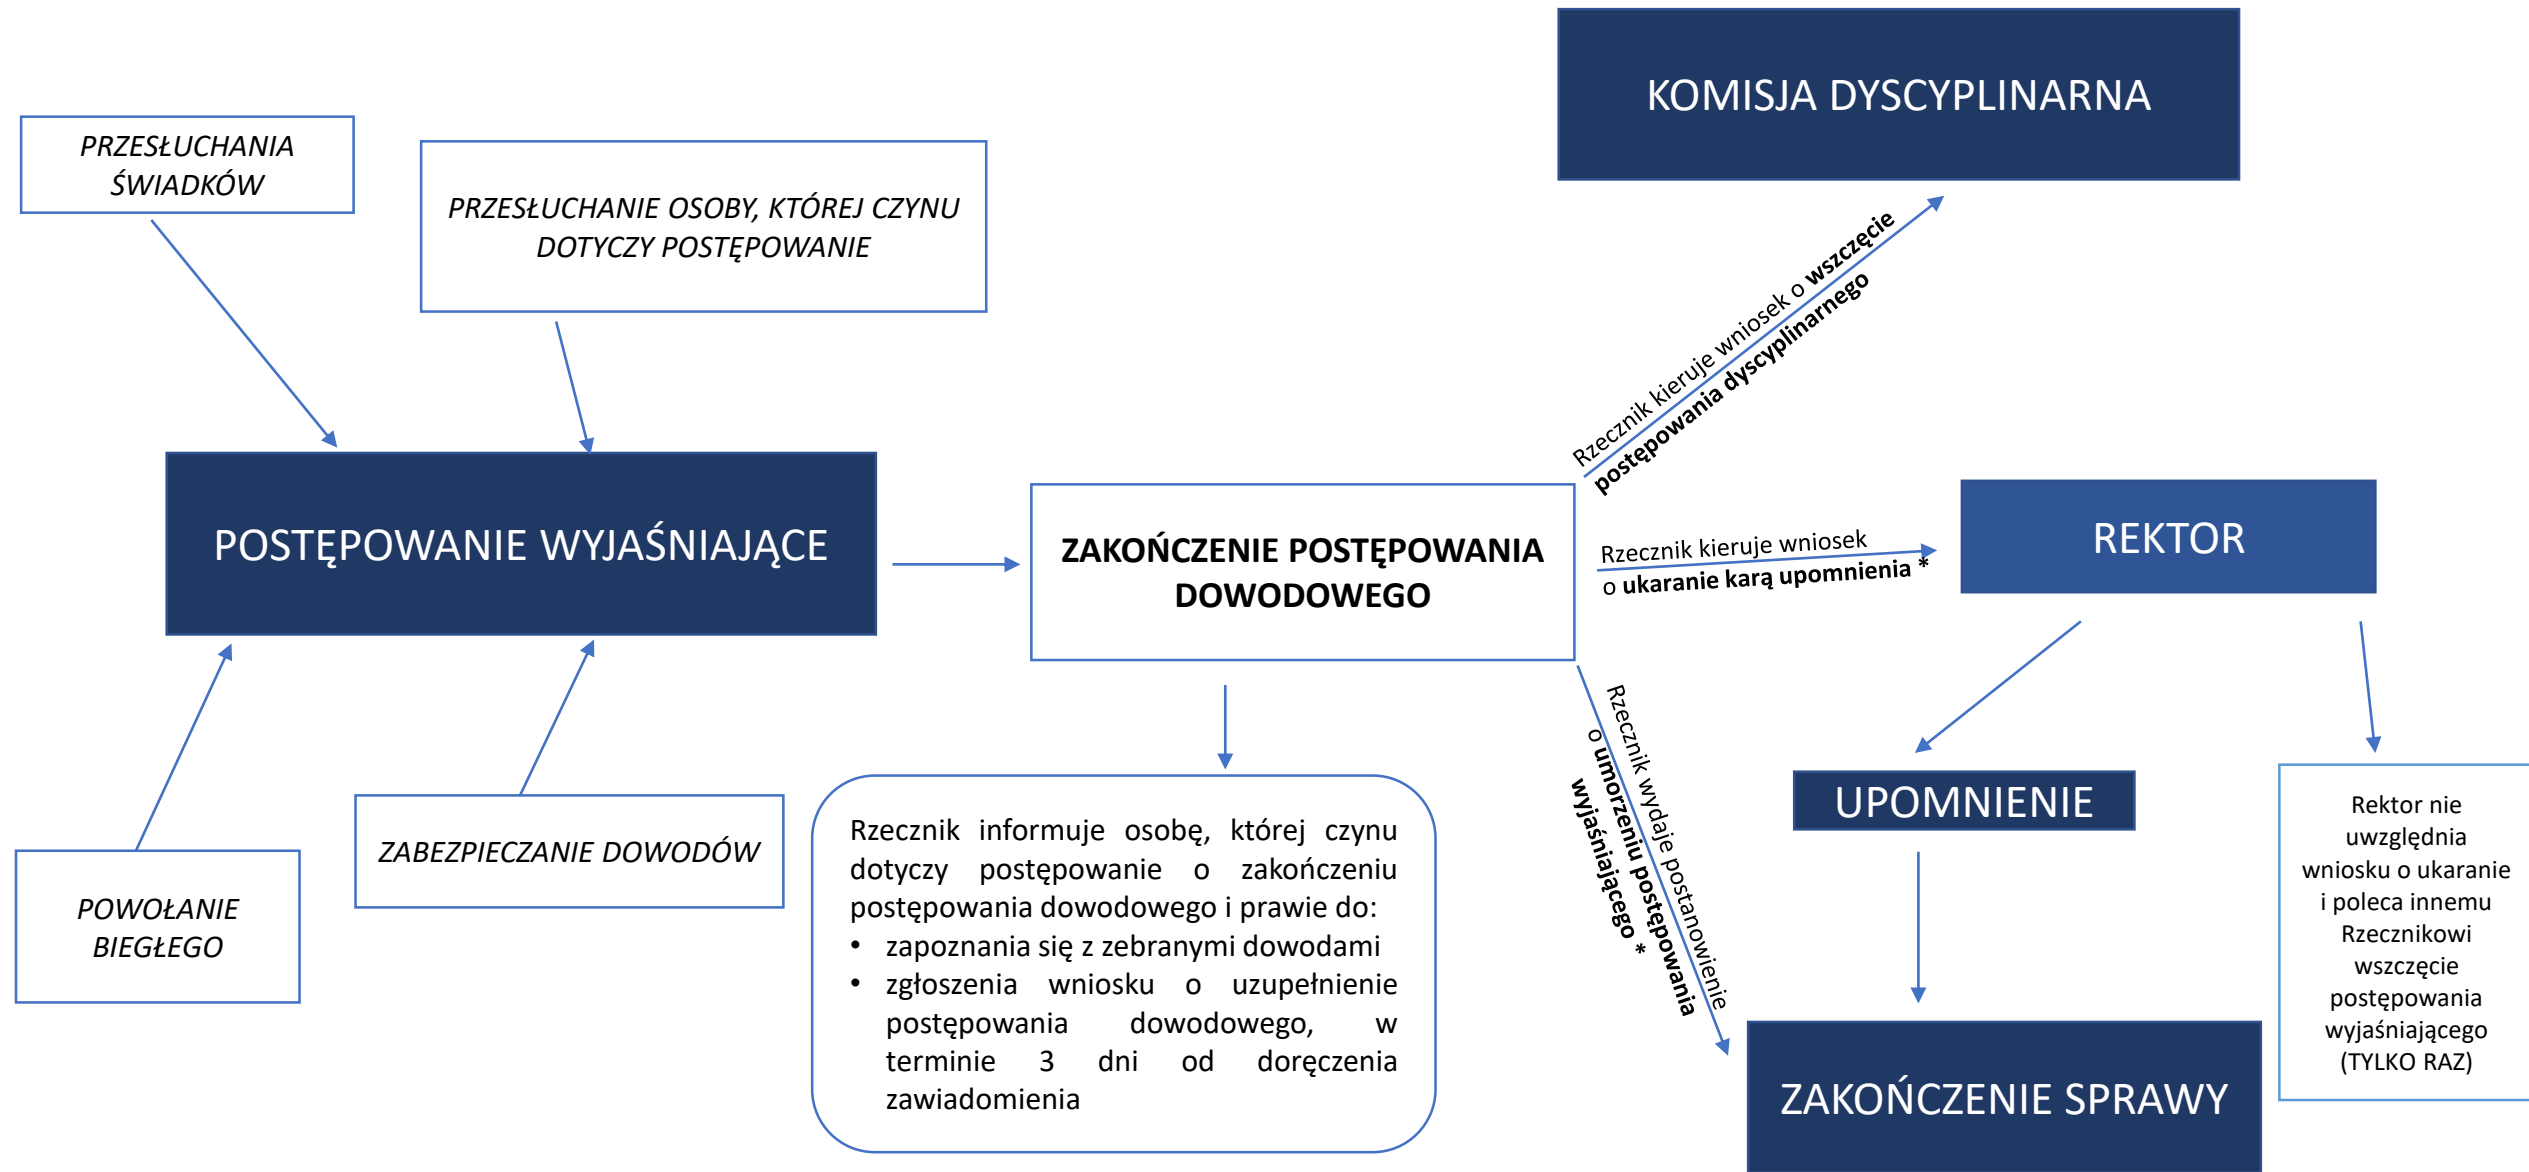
KOMISJA DYSCYPLINARNA

PRZESŁUCHANIA ŚWIADKÓW

PRZESŁUCHANIE OSOBY, KTÓREJ CZYNU DOTYCZY POSTĘPOWANIE

Rzecznik kieruje wniosek o **wszczęcie postępowania dyscyplinarnego**

POSTĘPOWANIE WYJAŚNIAJĄCE

ZAKOŃCZENIE POSTĘPOWANIA DOWODOWEGO

Rzecznik kieruje wniosek o **ukaranie karą upomnienia** *

REKTOR

Rzecznik wydaje postanowienie o **umorzeniu postępowania wyjaśniającego** *

UPOMNIENIE

POWOŁANIE BIEGŁEGO

ZABEZPIECZANIE DOWODÓW

Rzecznik informuje osobę, której czynu dotyczy postępowanie o zakończeniu postępowania dowodowego i prawie do:
• zapoznania się z zebranymi dowodami
• zgłoszenia wniosku o uzupełnienie postępowania dowodowego, w terminie 3 dni od doręczenia zawiadomienia

Rektor nie uwzględnia wniosku o ukaranie i poleca innemu Rzecznikowi wszczęcie postępowania wyjaśniającego (TYLKO RAZ)

ZAKOŃCZENIE SPRAWY